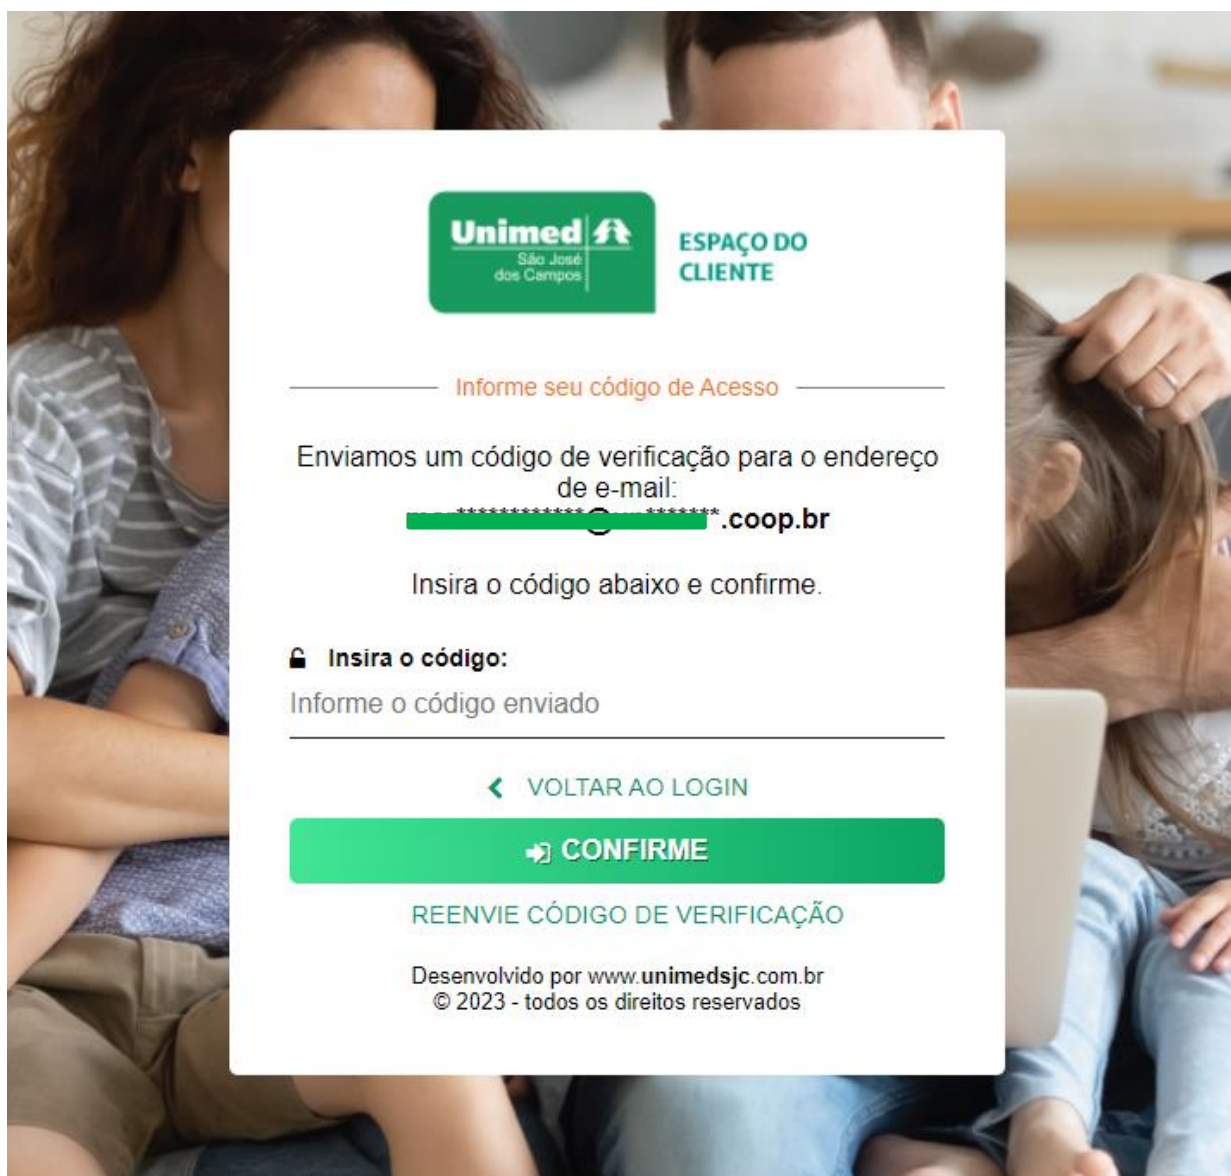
Unimed São José dos Campos

ESPAÇO DO CLIENTE

Informe seu código de Acesso

Enviamos um código de verificação para o endereço de e-mail: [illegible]************@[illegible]*******.coop.br

Insira o código abaixo e confirme.

Insira o código:

Informe o código enviado

VOLTAR AO LOGIN

CONFIRME

REENVIE CÓDIGO DE VERIFICAÇÃO

Desenvolvido por www.unimedsjc.com.br
© 2023 - todos os direitos reservados